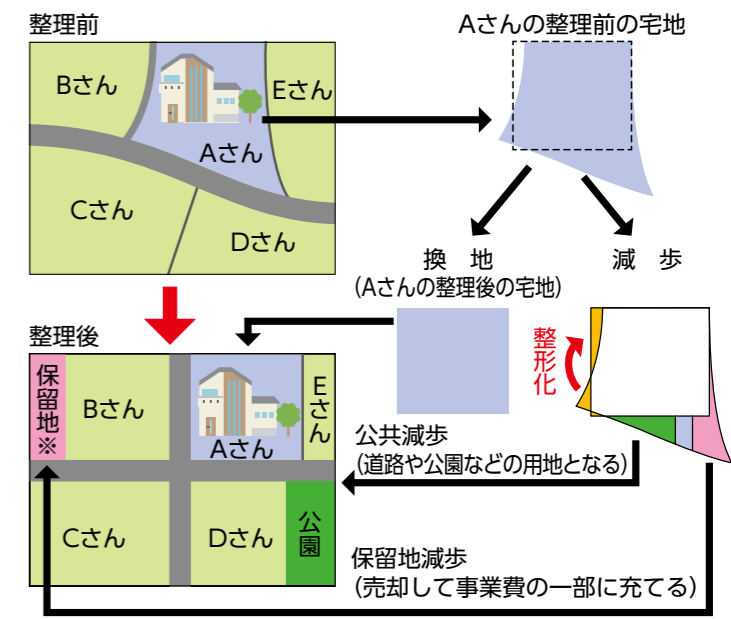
整理前

Bさん

Eさん

Aさん

Cさん

Dさん

Aさんの整理前の宅地

換　地
(Aさんの整理後の宅地)

減　歩

整形化

整理後

保留地※

Bさん

Eさん

Aさん

Cさん

Dさん

公園

公共減歩
(道路や公園などの用地となる)

保留地減歩
(売却して事業費の一部に充てる)